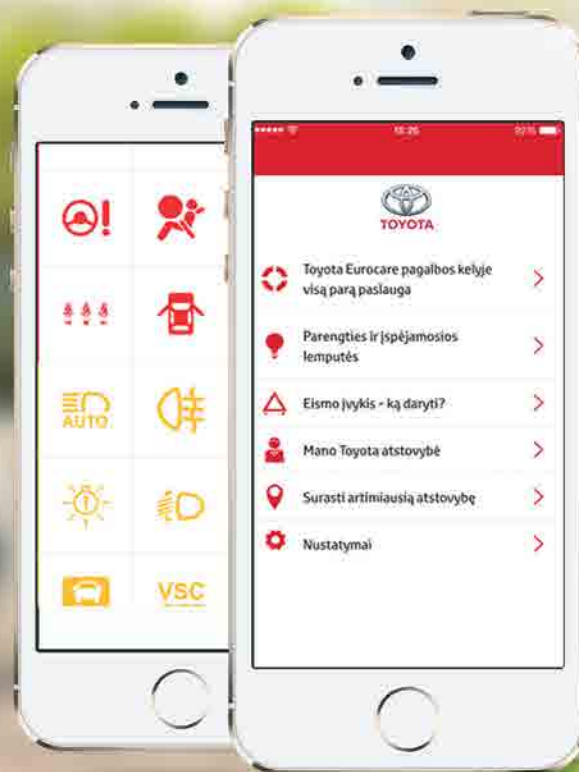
AUTO

VSC

15:26

TOYOTA

Toyota Eurocare pagalbos kelyje visą parą paslauga

Parengties ir įspėjamosios lemputės

Eismo įvykis - ką daryti?

Mano Toyota atstovybė

Surasti artimiausią atstovybę

Nustatymai